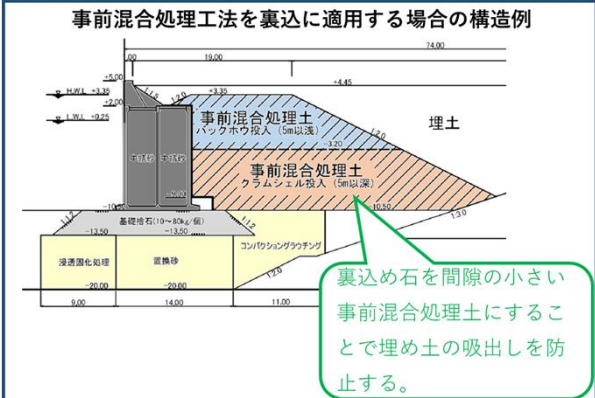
事前混合処理工法を裏込に適用する場合の構造例

74.00

19.00

+5.00

H.W.L. +3.35

+3.35

+4.45

+2.00

L.W.L. +0.25

事前混合処理土
バックホウ投入（5m以浅）

埋土

-3.20

中詰砂

中詰砂

事前混合処理土
クラムシェル投入（5m以深）

-10.50

-10.50

基礎捨石（10～80kg/個）

-13.50

-13.50

コンパクショングラウチング

浸透固化処理

置換砂

-20.00

-20.00

9.00

14.00

11.00

裏込め石を間隙の小さい事前混合処理土にすることで埋め土の吸出しを防止する。